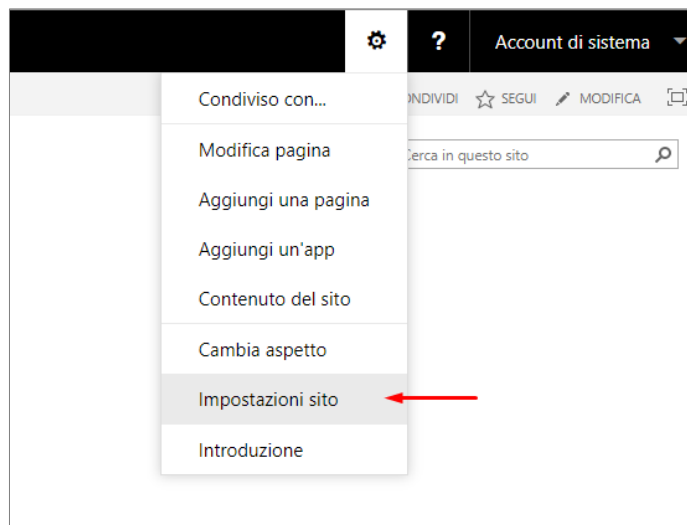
?
Account di sistema

Condiviso con...
Modifica pagina
Aggiungi una pagina
Aggiungi un'app
Contenuto del sito
Cambia aspetto
Impostazioni sito
Introduzione

NDIVIDI SEGUI MODIFICA

Cerca in questo sito